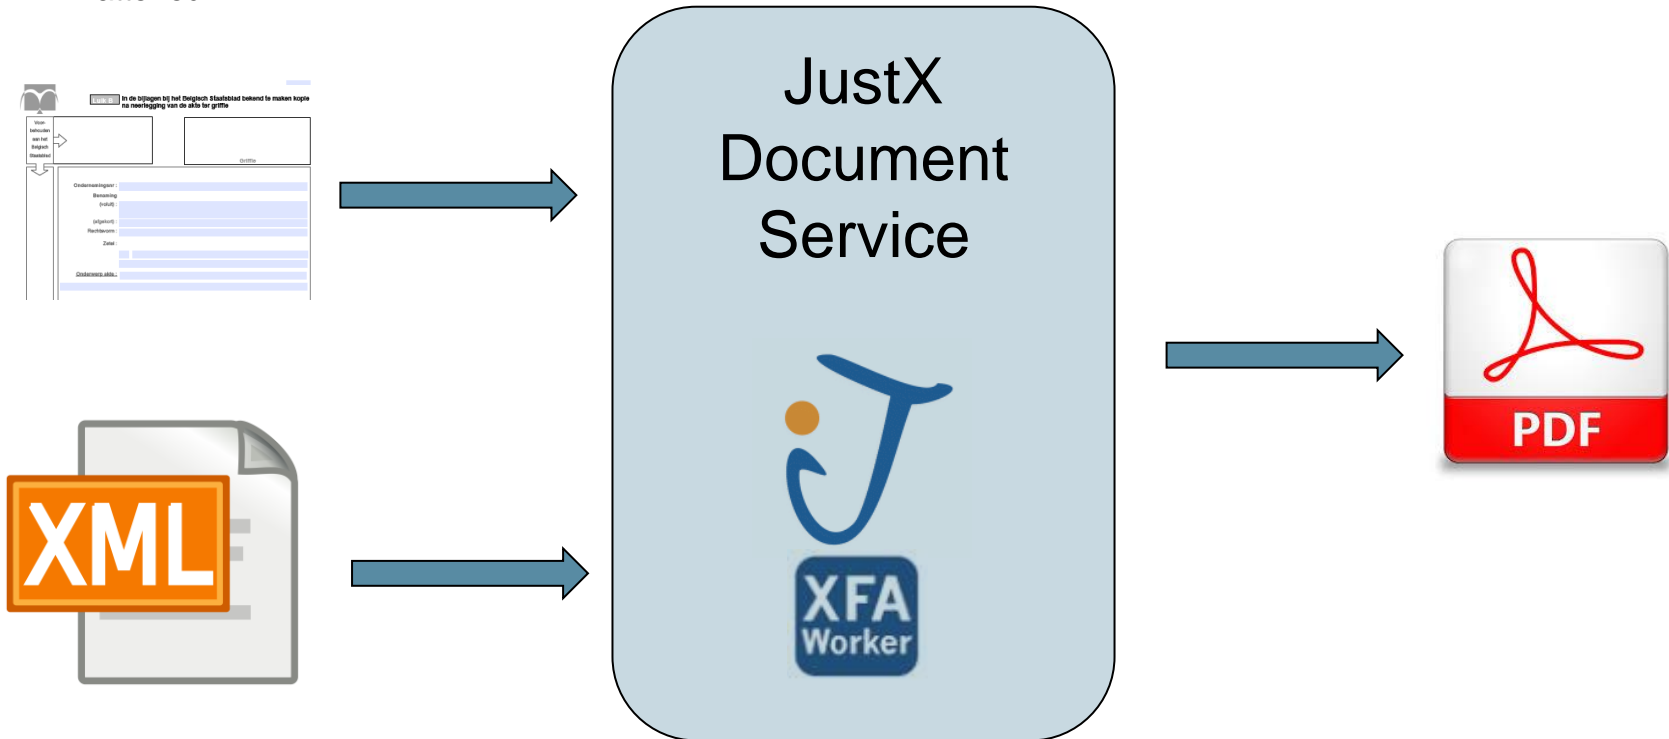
Luik B In de bijlagen bij het Belgisch Staatsblad bekend te maken kopie na neerlegging van de akte ter griffie

Voorbehouden aan het Belgisch Staatsblad

Griffie

Ondernemingsnr :
Benaming (voluit) :
(afgekort) :
Rechtsvorm :
Zetel :
Onderwerp akte :

XML

JustX Document Service

XFA Worker

PDF